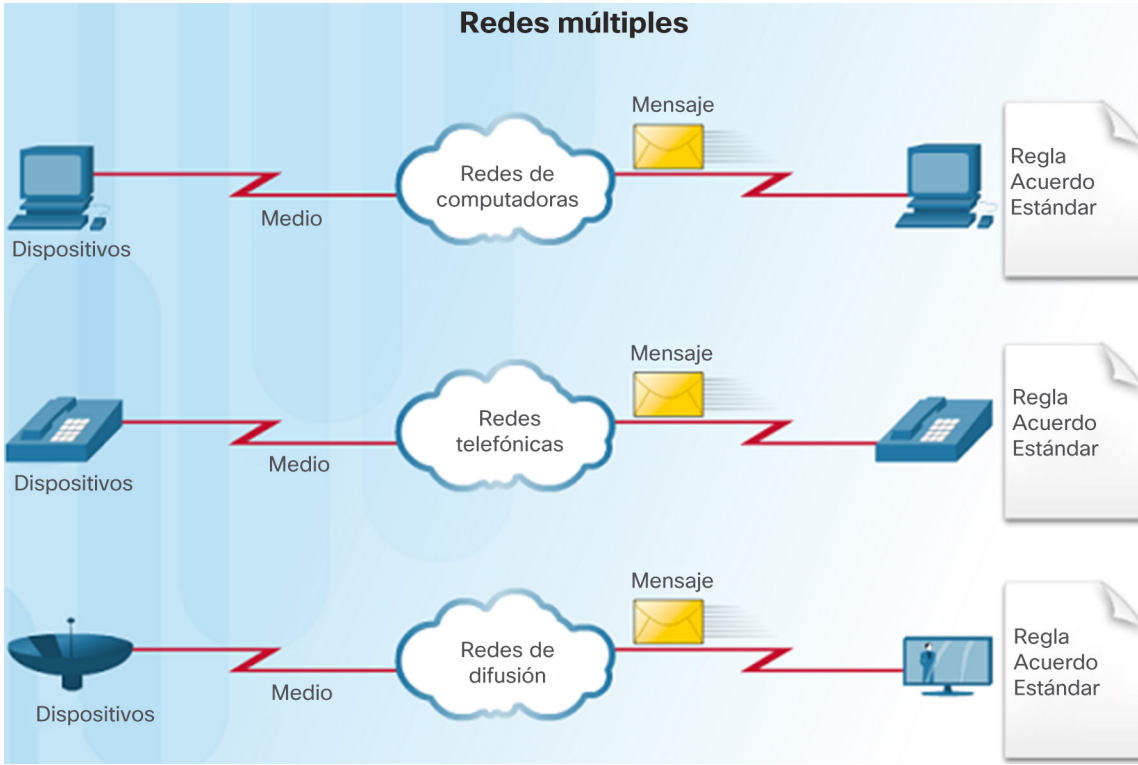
Redes múltiples

Dispositivos

Medio

Redes de computadoras

Mensaje

Regla
Acuerdo
Estándar

Dispositivos

Medio

Redes telefónicas

Mensaje

Regla
Acuerdo
Estándar

Dispositivos

Medio

Redes de difusión

Mensaje

Regla
Acuerdo
Estándar